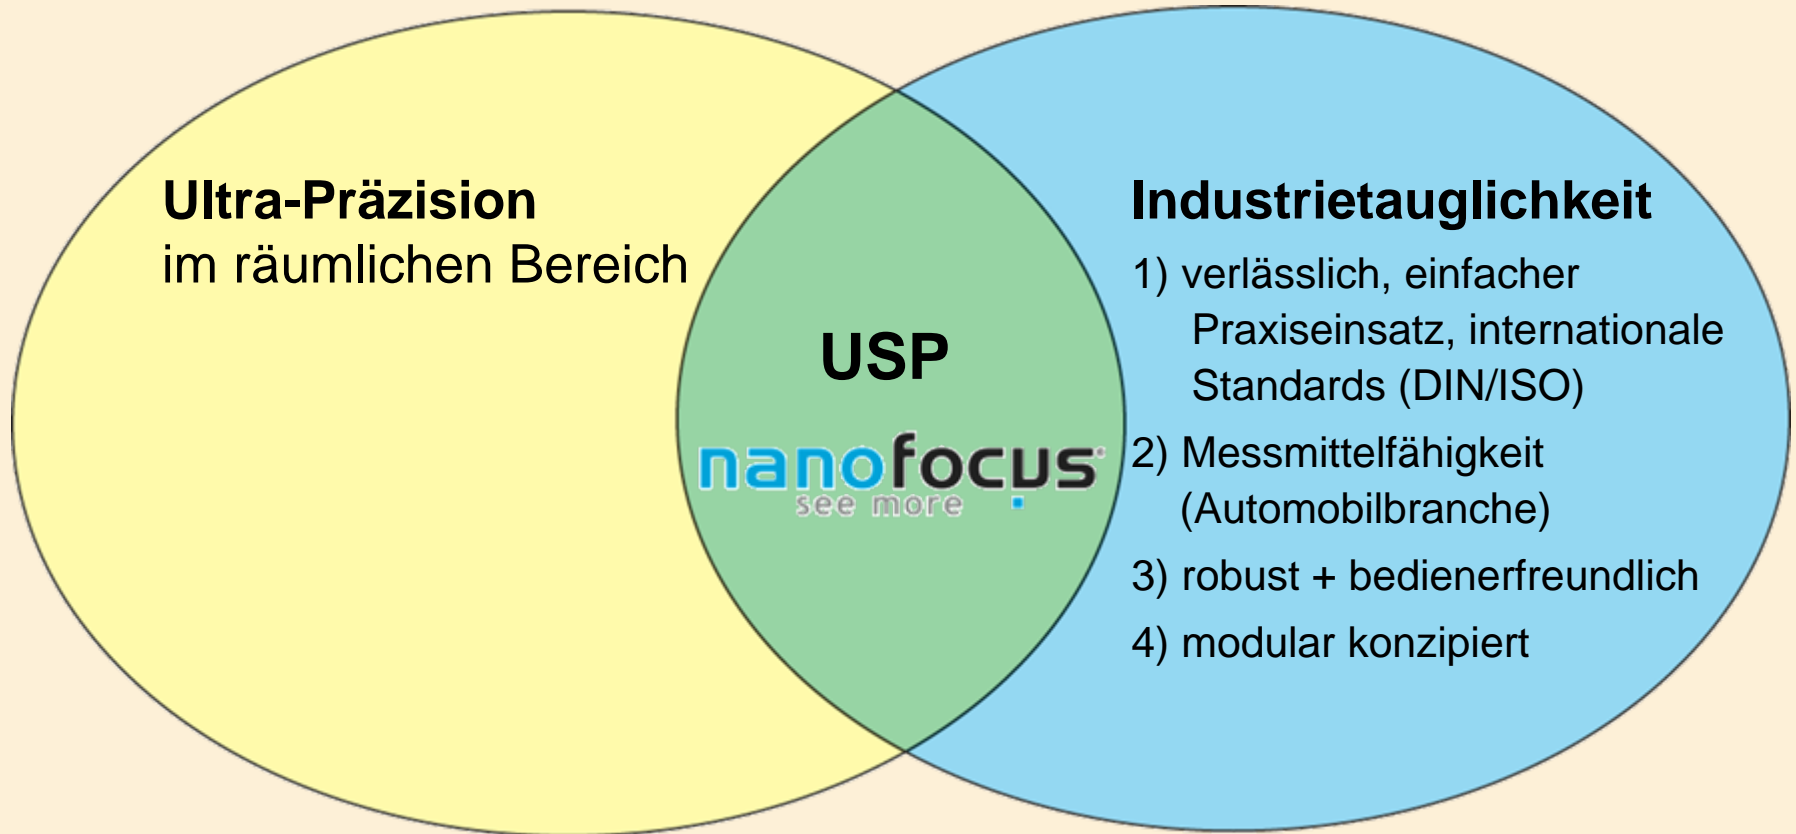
**Ultra-Präzision**
im räumlichen Bereich

**USP**

nanofocus
see more

**Industrietauglichkeit**

1) verlässlich, einfacher Praxiseinsatz, internationale Standards (DIN/ISO)

2) Messmittelfähigkeit (Automobilbranche)

3) robust + bedienerfreundlich

4) modular konzipiert